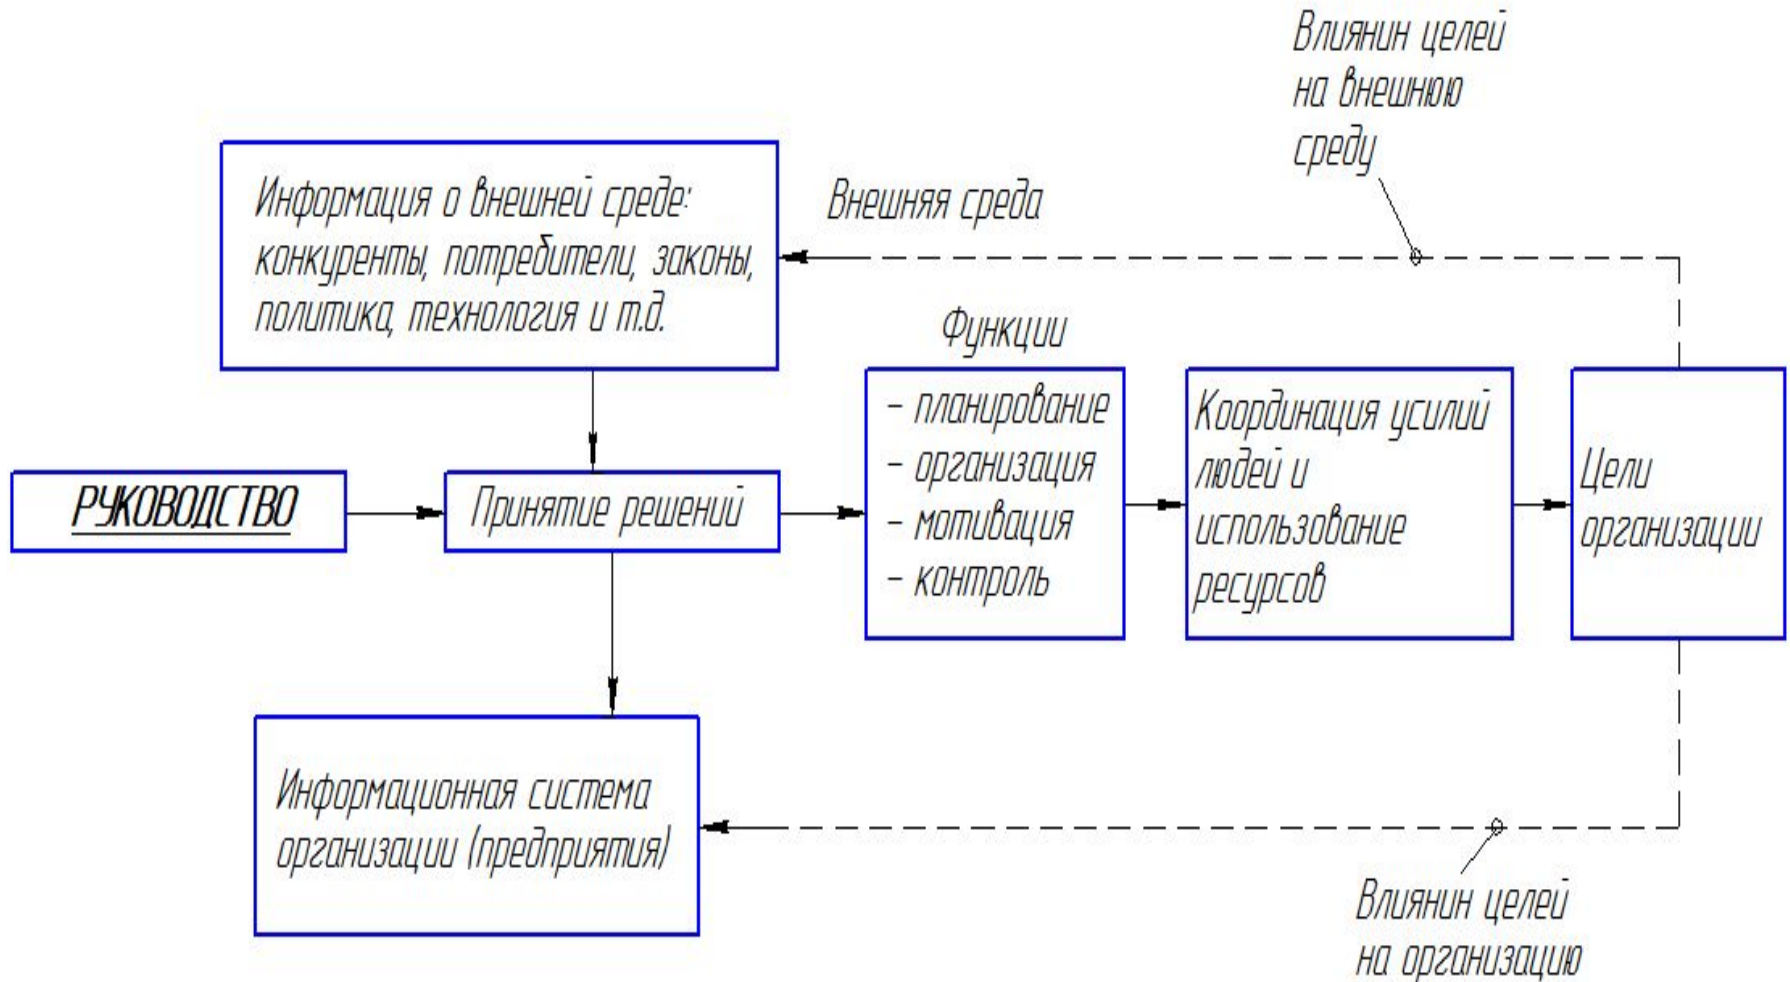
Влиянин целей на внешнюю среду

Информация о внешней среде: конкуренты, потребители, законы, политика, технология и т.д.

Внешняя среда

Функции

РУКОВОДСТВО

Принятие решений

- планирование
- организация
- мотивация
- контроль

Координация усилий людей и использование ресурсов

Цели организации

Информационная система организации (предприятия)

Влиянин целей на организацию